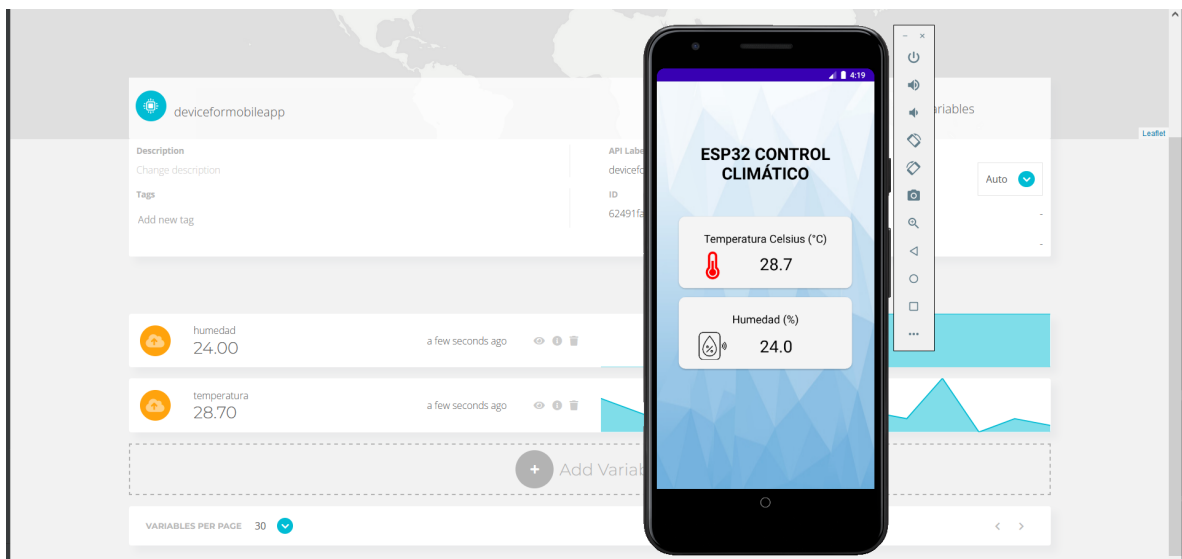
deviceformobileapp

Description
Change description
Tags
Add new tag

API Labe
devicefo
ID
62491fa

ariables

Auto

Leaflet

humedad
24.00
a few seconds ago

temperatura
28.70
a few seconds ago

Add Variab

VARIABLES PER PAGE 30

4:19

ESP32 CONTROL CLIMÁTICO

Temperatura Celsius (°C)
28.7

Humedad (%)
24.0

...